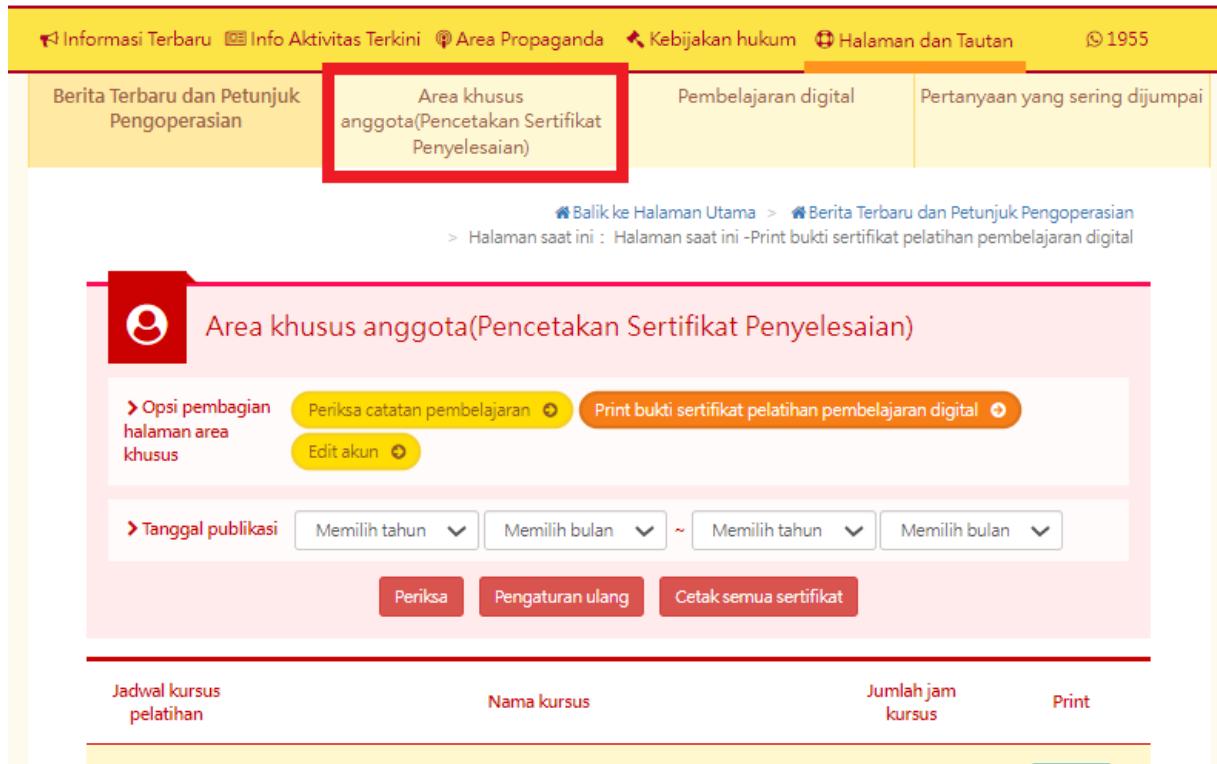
Informasi Terbaru   Info Aktivitas Terkini   Area Propaganda   Kebijakan hukum   Halaman dan Tautan   1955

Berita Terbaru dan Petunjuk Pengoperasian   Area khusus anggota(Pencetakan Sertifikat Penyelesaian)   Pembelajaran digital   Pertanyaan yang sering dijumpai

Balik ke Halaman Utama > Berita Terbaru dan Petunjuk Pengoperasian
> Halaman saat ini : Halaman saat ini -Print bukti sertifikat pelatihan pembelajaran digital

Area khusus anggota(Pencetakan Sertifikat Penyelesaian)

> Opsi pembagian halaman area khusus   Periksa catatan pembelajaran   Print bukti sertifikat pelatihan pembelajaran digital   Edit akun

> Tanggal publikasi   Memilih tahun   Memilih bulan ~ Memilih tahun   Memilih bulan

Periksa   Pengaturan ulang   Cetak semua sertifikat

| Jadwal kursus pelatihan | Nama kursus | Jumlah jam kursus | Print |
|---|---|---|---|